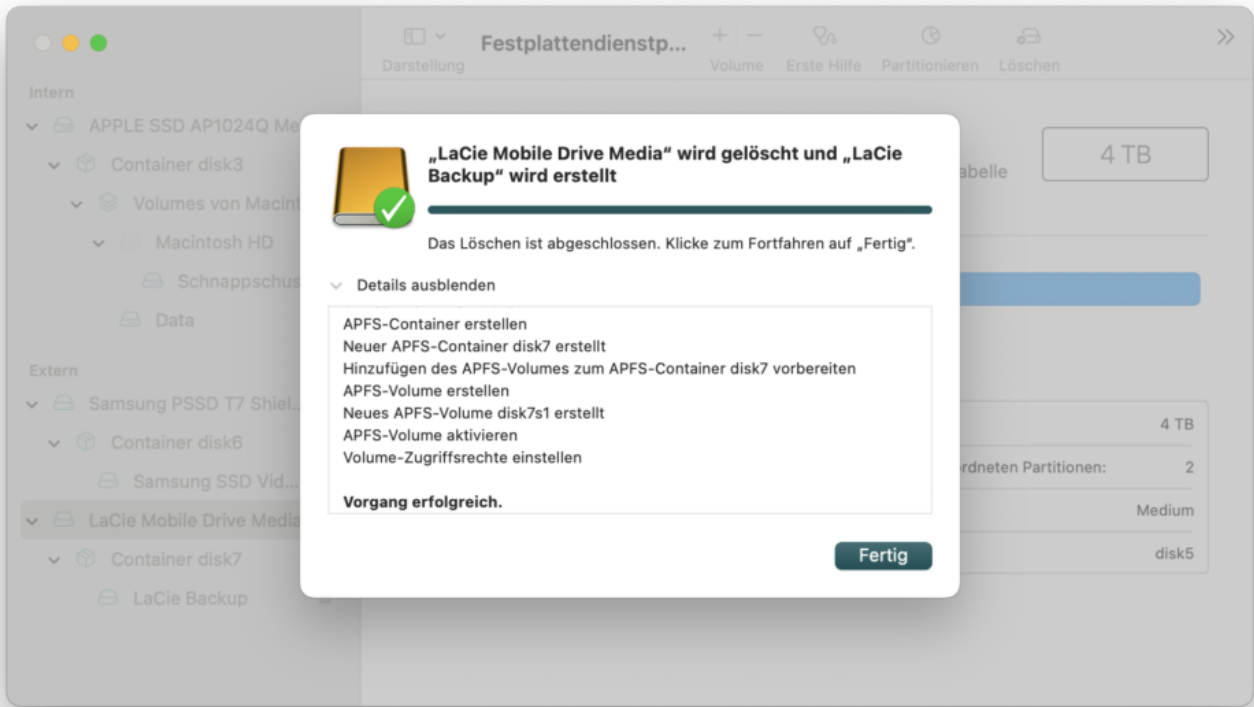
Darstellung

Festplattendienstp...

Volume Erste Hilfe Partitionieren Löschen

Intern

APPLE SSD AP1024Q Me

Container disk3

Volumes von Macint

Macintosh HD

Schnappschus

Data

Extern

Samsung PSSD T7 Shiel...

Container disk6

Samsung SSD Vid...

LaCie Mobile Drive Media

Container disk7

LaCie Backup

4 TB

abelle

4 TB

rdneten Partitionen: 2

Medium

disk5

„LaCie Mobile Drive Media“ wird gelöscht und „LaCie Backup“ wird erstellt

Das Löschen ist abgeschlossen. Klicke zum Fortfahren auf „Fertig“.

Details ausblenden

APFS-Container erstellen
Neuer APFS-Container disk7 erstellt
Hinzufügen des APFS-Volumes zum APFS-Container disk7 vorbereiten
APFS-Volume erstellen
Neues APFS-Volume disk7s1 erstellt
APFS-Volume aktivieren
Volume-Zugriffsrechte einstellen

Vorgang erfolgreich.

Fertig